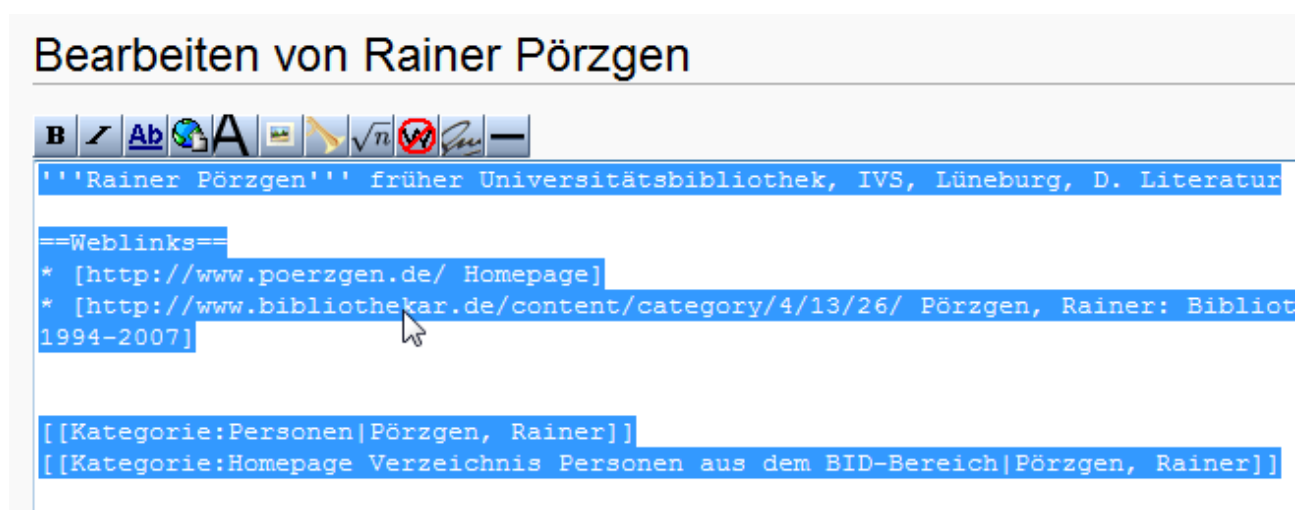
Bearbeiten von Rainer Pörzgen

B Ab A

'''Rainer Pörzgen''' früher Universitätsbibliothek, IVS, Lüneburg, D. Literatur

==Weblinks==
* [http://www.poerzgen.de/ Homepage]
* [http://www.bibliothekar.de/content/category/4/13/26/ Pörzgen, Rainer: Bibliot
1994-2007]

[[Kategorie:Personen|Pörzgen, Rainer]]
[[Kategorie:Homepage Verzeichnis Personen aus dem BID-Bereich|Pörzgen, Rainer]]